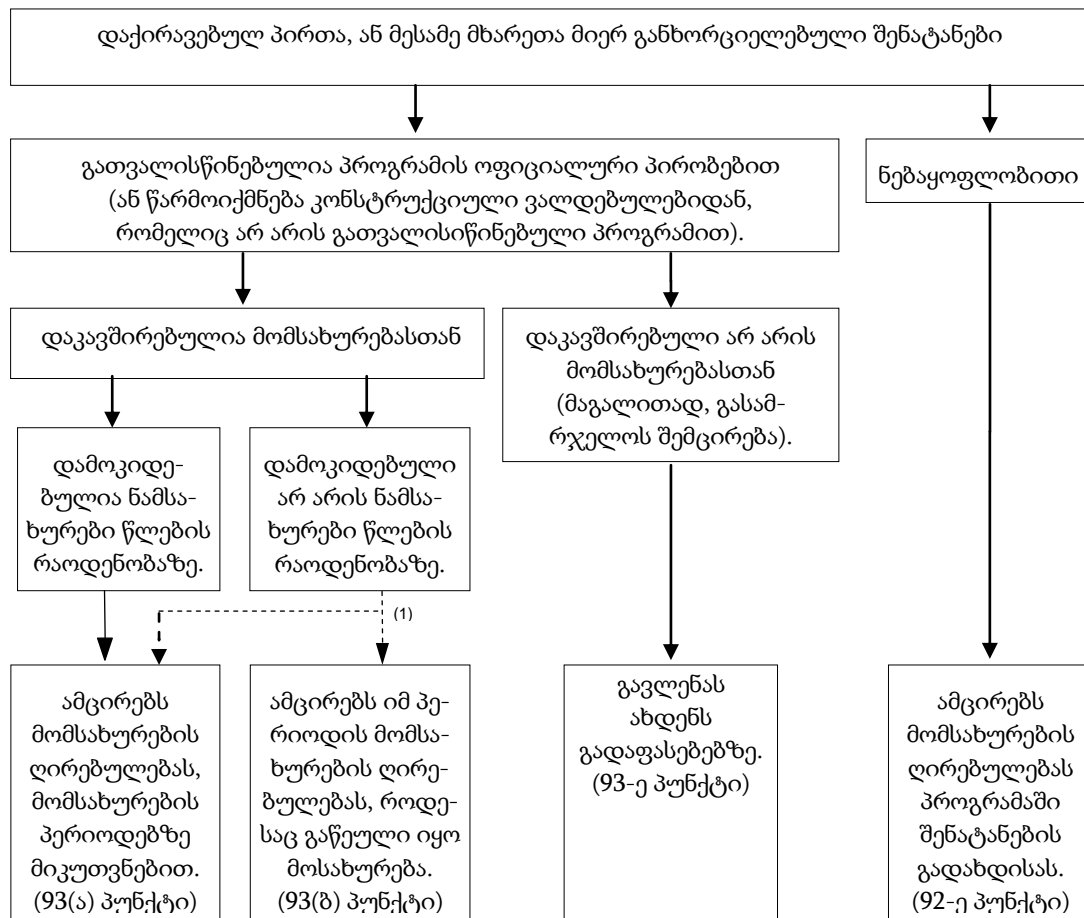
დაქირავებულ პირთა, ან მესამე მხარეთა მიერ განხორციელებული შენატანები

გათვალისწინებულია პროგრამის ოფიციალური პირობებით (ან წარმოიქმნება კონსტრუქციული ვალდებულებიდან, რომელიც არ არის გათვალისწინებული პროგრამით).

ნებაყოფლობითი

დაკავშირებულია მომსახურებასთან

დაკავშირებული არ არის მომსახურებასთან (მაგალითად, გასამრჯელოს შემცირება).

დამოკიდებულია ნამსახურები წლების რაოდენობაზე.

დამოკიდებული არ არის ნამსახურები წლების რაოდენობაზე.

(1)

ამცირებს მომსახურების ღირებულებას, მომსახურების პერიოდებზე მიკუთვნებით. (93(ა) პუნქტი)

ამცირებს იმ პერიოდის მომსახურების ღირებულებას, როდესაც გაწეული იყო მოსახურება. (93(ბ) პუნქტი)

გავლენას ახდენს გადაფასებებზე. (93-ე პუნქტი)

ამცირებს მომსახურების ღირებულებას პროგრამაში შენატანების გადახდისას. (92-ე პუნქტი)